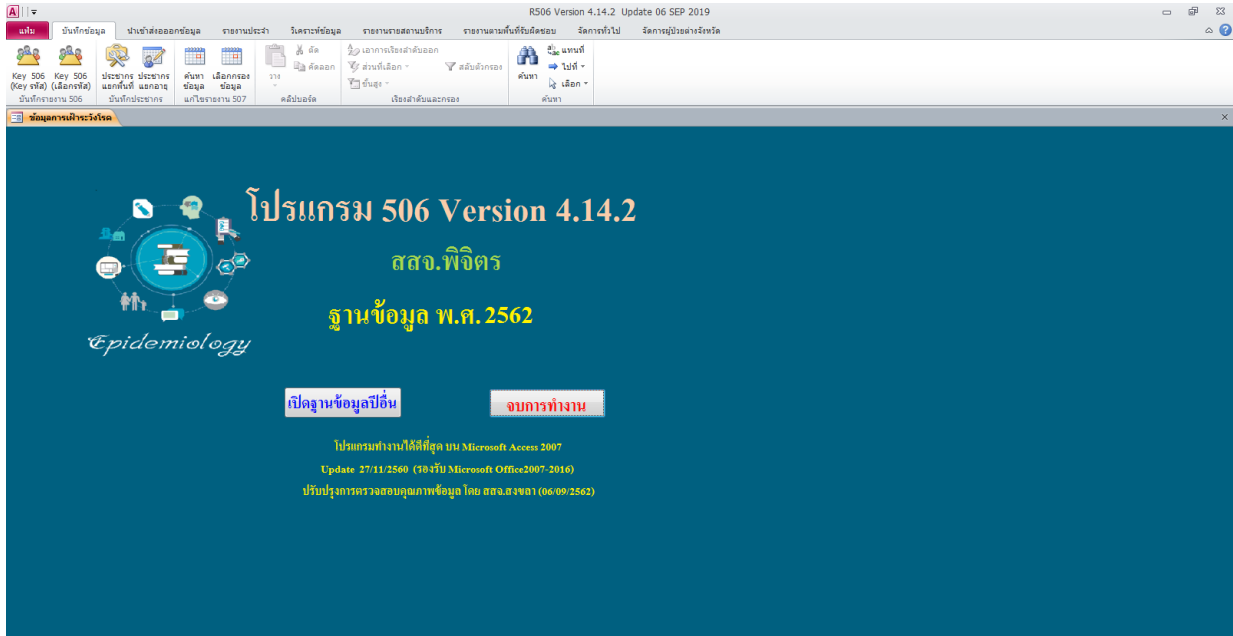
R506 Version 4.14.2 Update 06 SEP 2019

แฟ้ม บันทึกข้อมูล นำเข้าส่งออกข้อมูล รายงานประจำ วิเคราะห์ข้อมูล รายงานรายสถานบริการ รายงานตามพื้นที่รับผิดชอบ จัดการทั่วไป จัดการผู้ป่วยต่างจังหวัด

Key 506 (Key รหัส) Key 506 (เลือกรหัส) บันทึกรายงาน 506
ประชากร แยกพื้นที่ ประชากร แยกอายุ บันทึกประชากร
ค้นหา ข้อมูล เลือกกรอง ข้อมูล แก้ไขรายงาน 507
วาง ตัด คัดลอก คลิปบอร์ด
เอาการเรียงลำดับออก ส่วนที่เลือก ขั้นสูง สลับตัวกรอง เรียงลำดับและกรอง
ค้นหา แทนที่ ไปที่ เลือก ค้นหา

ข้อมูลการเฝ้าระวังโรค

Epidemiology

โปรแกรม 506 Version 4.14.2

สสจ.พิจิตร

ฐานข้อมูล พ.ศ. 2562

เปิดฐานข้อมูลปีอื่น

จบการทำงาน

โปรแกรมทำงานได้ดีที่สุด บน Microsoft Access 2007

Update 27/11/2560 (รองรับ Microsoft Office2007-2016)

ปรับปรุงการตรวจสอบคุณภาพข้อมูล โดย สสจ.สงขลา (06/09/2562)